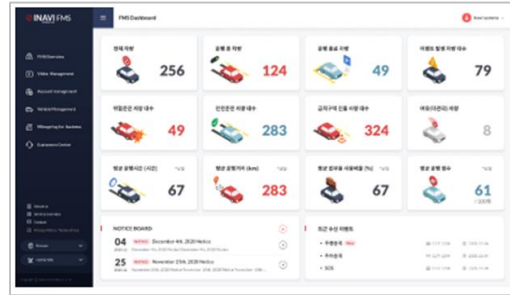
INAVI FMS

FMS Dashboard

FMS Overview
Video Management
Account management
Vehicle Management
Managing for Systems
Customer Center

전체 차량
256

운행 중 차량
124

운행 종료 차량
49

차량도 발생 차량 대수
79

위험운전 차량 대수
49

안전운전 차량 대수
283

급작구역 진입 차량 대수
324

배터리(전원) 차량
8

평균 운행시간 (시간)
67

평균 운행거리 (km)
283

평균 공회전 사용비율 (%)
67

평균 운행 횟수
61

NOTICE BOARD
04 NOTICE December 4th, 2020 Notice
25 NOTICE November 25th, 2020 Notice

최근 수신 이벤트
• 주행중지
• 주차중지
• SOS